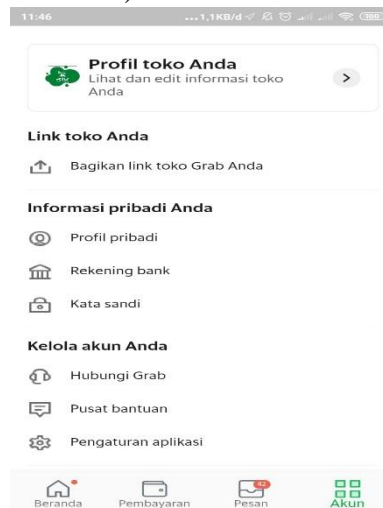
11:46 ...1,1KB/d

Profil toko Anda
Lihat dan edit informasi toko Anda
>

Link toko Anda
Bagikan link toko Grab Anda

Informasi pribadi Anda
Profil pribadi
Rekening bank
Kata sandi

Kelola akun Anda
Hubungi Grab
Pusat bantuan
Pengaturan aplikasi

Beranda
Pembayaran
42
Pesan
Akun